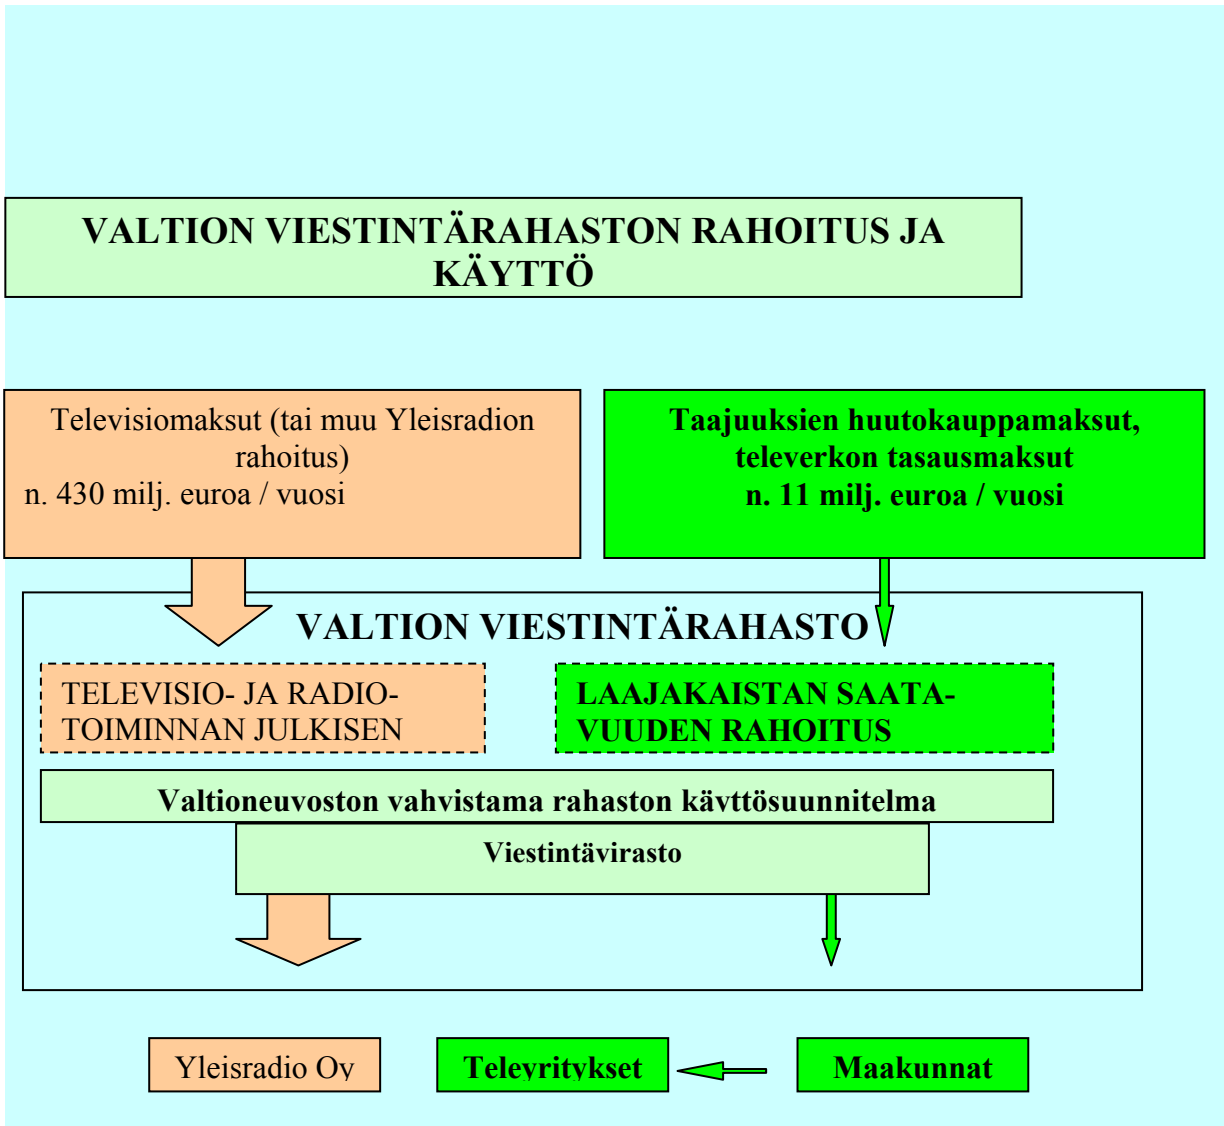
VALTION VIESTINTÄRAHASTON RAHOITUS JA KÄYTTÖ

Televisiomaksut (tai muu Yleisradion rahoitus)
n. 430 milj. euroa / vuosi

Taajuuksien huutokauppamaksut, televerkon tasausmaksut
n. 11 milj. euroa / vuosi

VALTION VIESTINTÄRAHASTO

TELEVISIO- JA RADIOTOIMINNAN JULKISEN

LAAJAKAISTAN SAATAVUUDEN RAHOITUS

Valtioneuvoston vahvistama rahaston käyttösuunnitelma

Viestintävirasto

Yleisradio Oy

Teleyritykset

Maakunnat